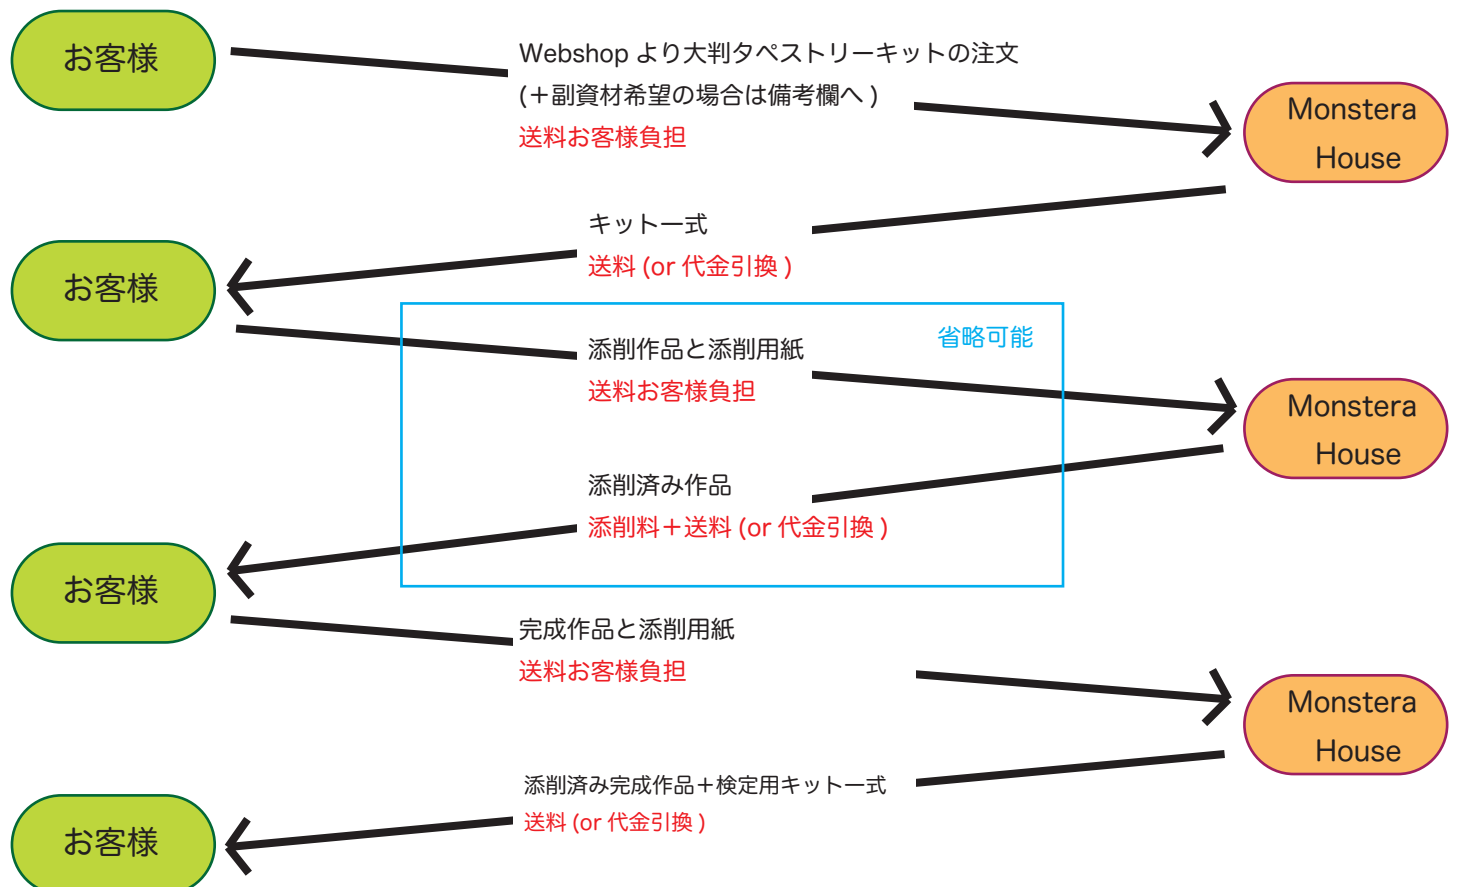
お客様

Webshop より大判タペストリーキットの注文
(＋副資材希望の場合は備考欄へ )
送料お客様負担

Monstera House

キット一式
送料 (or 代金引換 )

お客様

省略可能

添削作品と添削用紙
送料お客様負担

Monstera House

添削済み作品
添削料＋送料 (or 代金引換 )

お客様

完成作品と添削用紙
送料お客様負担

Monstera House

添削済み完成作品＋検定用キット一式
送料 (or 代金引換 )

お客様